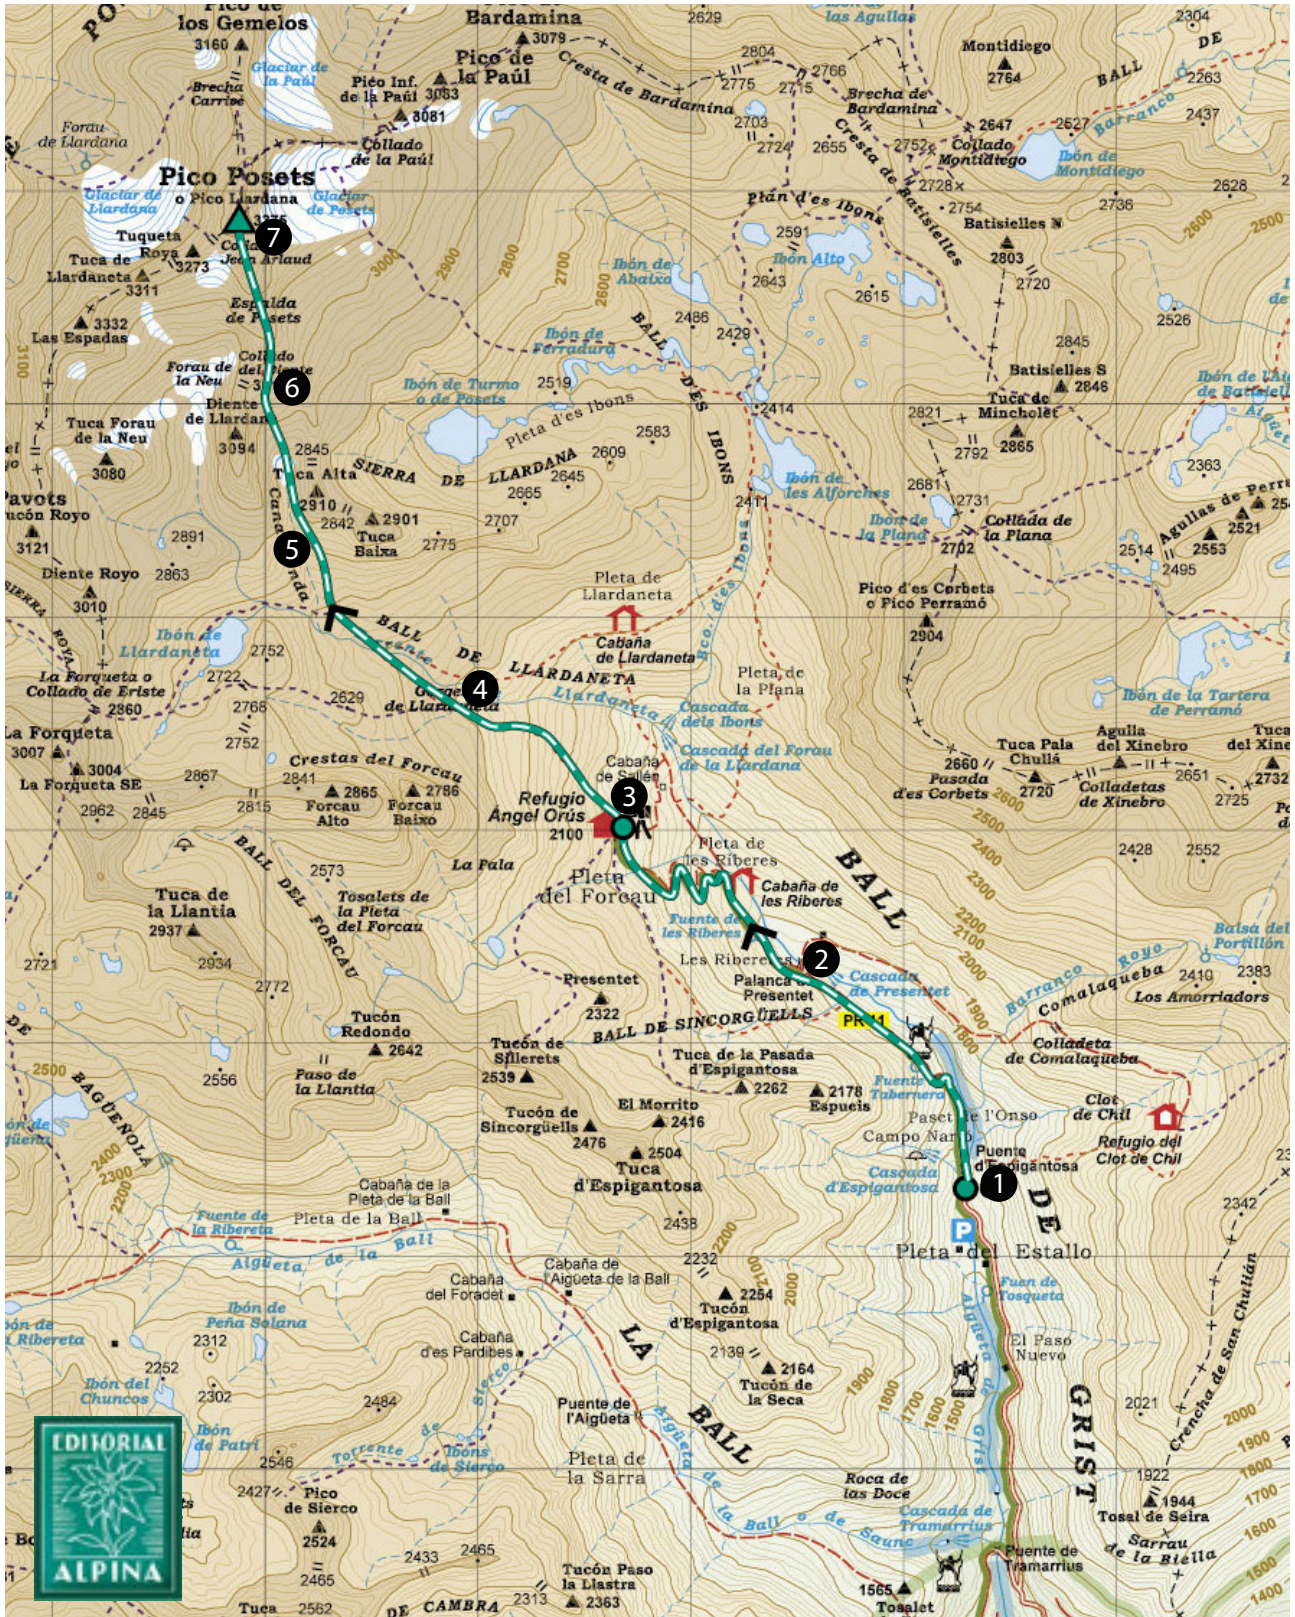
los Gemelos
3160
Brecha Carrón
Glaciar de la Paúl
Pico Inf. de la Paúl 3083
3081
Collado de la Paúl
Bardamina 3079
Pico de la Paúl
Cresta de Bardamina
2629
2804
2775
2715
2766
las Agullas
Brecha de Bardamina
2703
2724
2655
2752
Collado Montidiego
2647
2728
Montidiego 2764
2304
2263
2437
2527
Ibón de Montidiego
2628
2736
Forau de Llardana
Pico Posets
o Pico Llardana
Glaciar de Llardana
Glaciar de Posets
3375
Tuqueta Roya
3273
Tuca de Llardaneta
3311
Jean Arlaud
3332
Las Espadas
Espalda de Posets
Collado del Diente
Forau de la Neu
Diente de Llardana
3094
Tuca Forau de la Neu
3080
Pavots
ucón Royo
3121
Diente Royo 2863
3010
2891
Tuca Alta
2910
2842
2901
Tuca Baixa
2775
2845
SIERRA DE LLARDANA
2645
2665
2609
2707
Plan d'es Ibons
2591
Ibón Alto
2643
2615
Ibón de Abaixo
2486
2429
Ibón de Ferradura
2519
Ibón de Turmo o de Posets
Pleta d'es Ibons
2583
BALL DES IBONS
2414
2411
Ibón de les Alforches
Ibón de la Plana
Pico d'es Corbets o Pico Perramó
2904
2681
2731
2702
Collada de la Plana
2821
2792
2865
Tuca de Mincholet
Batisielles S 2846
2845
Batisielles N
2803
2720
2526
Ibón de l'Aig de Batisielles
2363
Agullas de Perramó
2521
2553
2514
2495
Pleta de Llardaneta
Cabaña de Llardaneta
Bco. des Ibons
BALL DE LLARDANETA
Garganta de Llardaneta
Llardaneta
Cascada dels Ibons
Pleta de la Plana
Cascada del Forau de la Llardana
Ibón de Llardaneta
2752
2722
La Forqueta o Collado de Eriste
2360
2768
2629
2752
La Forqueta
3007
3004
La Forqueta SE
2962
2845
2867
Crestas del Forcau
2841
2865
Forcau Alto
2786
Forcau Baixo
2815
Cabaña de Sallén
Refugio Ángel Orús
2100
Pleta del Forcau
La Pala
2573
BALL DEL FORCAU
Tosaletes de la Pleta del Forcau
Tuca de la Llantia
2937
2934
2721
2772
Pleta de les Riberes
Cabaña de les Riberes
Fuente de les Riberes
Les Riberes
Palanca Presentet
Cascada de Presentet
BALL
2500
2400
2300
2200
2100
2000
1900
1800
2660
Pasada d'es Corbets
Tuca Pala Chullá
2720
Agulla del Xinebro
Colladetas de Xinebro
2651
2725
2732
Tuca del Xine
2428
2552
Ibón de la Tartera de Perramó
Barranco Comalaqueba
2410
2383
Los Amorriadors
Balsa del Portillón
Royo
Presentet
2322
BALL DE SINCORGUELLS
PR 11
Colladeta de Comalaqueba
Tucón Redondo
2642
Tucón de Sillerets
2539
Tuca de la Pasada d'Espigantosa
2262
2178
Espucis
Fuente Taberneras
Pasel de l'Onso
Campo Nano
Puente d'Espigantosa
Cascada d'Espigantosa
Clot de Chil
Refugio del Clot de Chil
2500
BAGUENOLA
2556
Paso de la Llantia
Tucón de Sincorgüells
2476
El Morrito
2416
2504
Tuca d'Espigantosa
2438
2400
2300
2200
Cabaña de la Pleta de la Ball
Pleta de la Ball
Fuente de la Ribereta
Aigüeta de la Ball
Cabaña del Foradet
Cabaña de l'Aigüeta de la Ball
2232
2254
Tucón d'Espigantosa
Pleta del Estallo
DE GRIST
2342
Font de Tosqueta
El Paso Nuevo
Aigüeta de Grist
Ibón de Peña Solana
2312
Ibón de Ribereta
2252
Ibón del Chuncos
2302
2484
Cabaña d'es Pardines
2139
LA BALL
2164
Tucón de la Seca
Puente de l'Aigüeta
Ibón de Patri
Torrente de Sierco
Ibons de Sierco
2546
2427
Pico de Sierco
2524
2465
2433
2465
Pleta de la Sarra
Aigüeta de la Ball de Saune
Roca de las Doce
Cascada de Tramarrius
Puente de Tramarrius
2021
1922
1944
Tosal de Seira
Sarrau de la Bitella
Crencha de San Chulián
1900
1800
1700
1600
1500
1400
2000
Tucón Paso la Llastra
2363
2313
DE CAMBRA
2562
Tuca
1565
Tosalet
EDITORIAL ALPINA
1
2
3
4
5
6
7